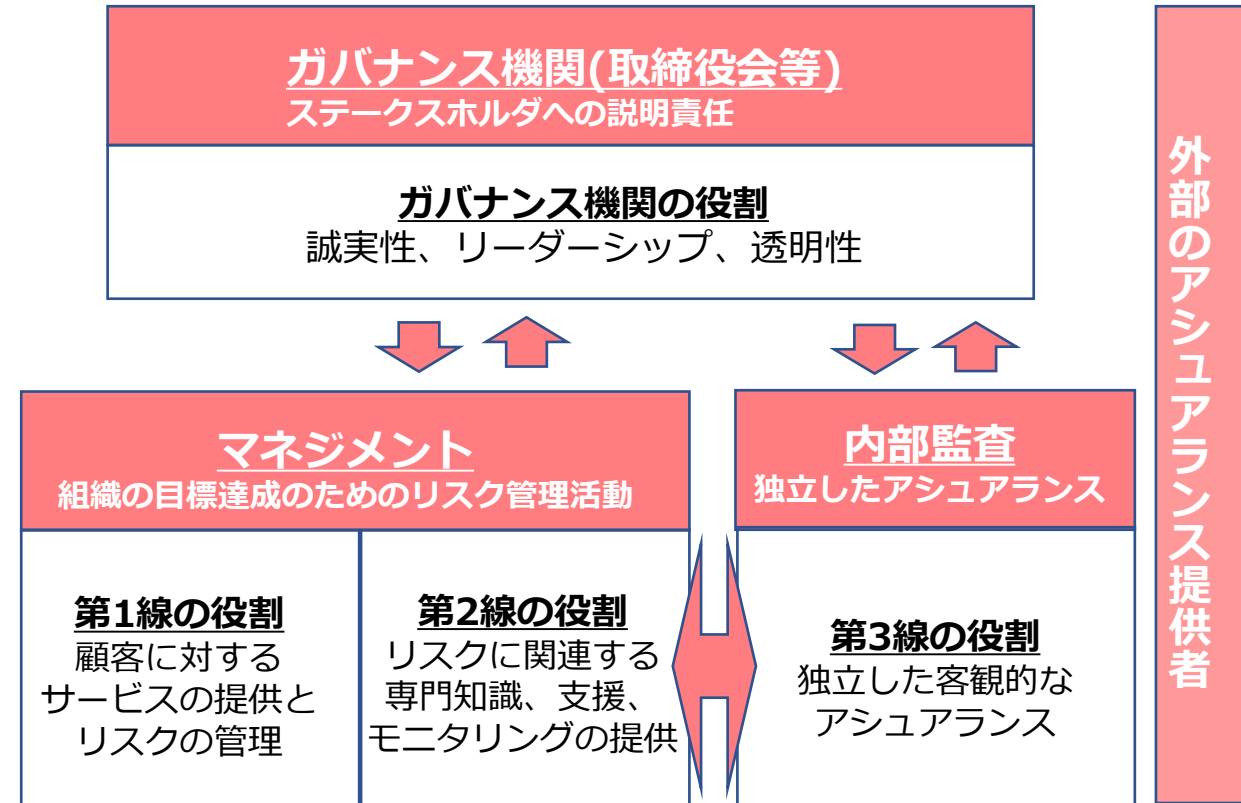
ガバナンス機関(取締役会等)
ステークスホルダへの説明責任

ガバナンス機関の役割
誠実性、リーダーシップ、透明性

マネジメント
組織の目標達成のためのリスク管理活動

第1線の役割
顧客に対する
サービスの提供と
リスクの管理

第2線の役割
リスクに関連する
専門知識、支援、
モニタリングの提供

内部監査
独立したアシュアランス

第3線の役割
独立した客観的な
アシュアランス

外部のアシュアランス提供者